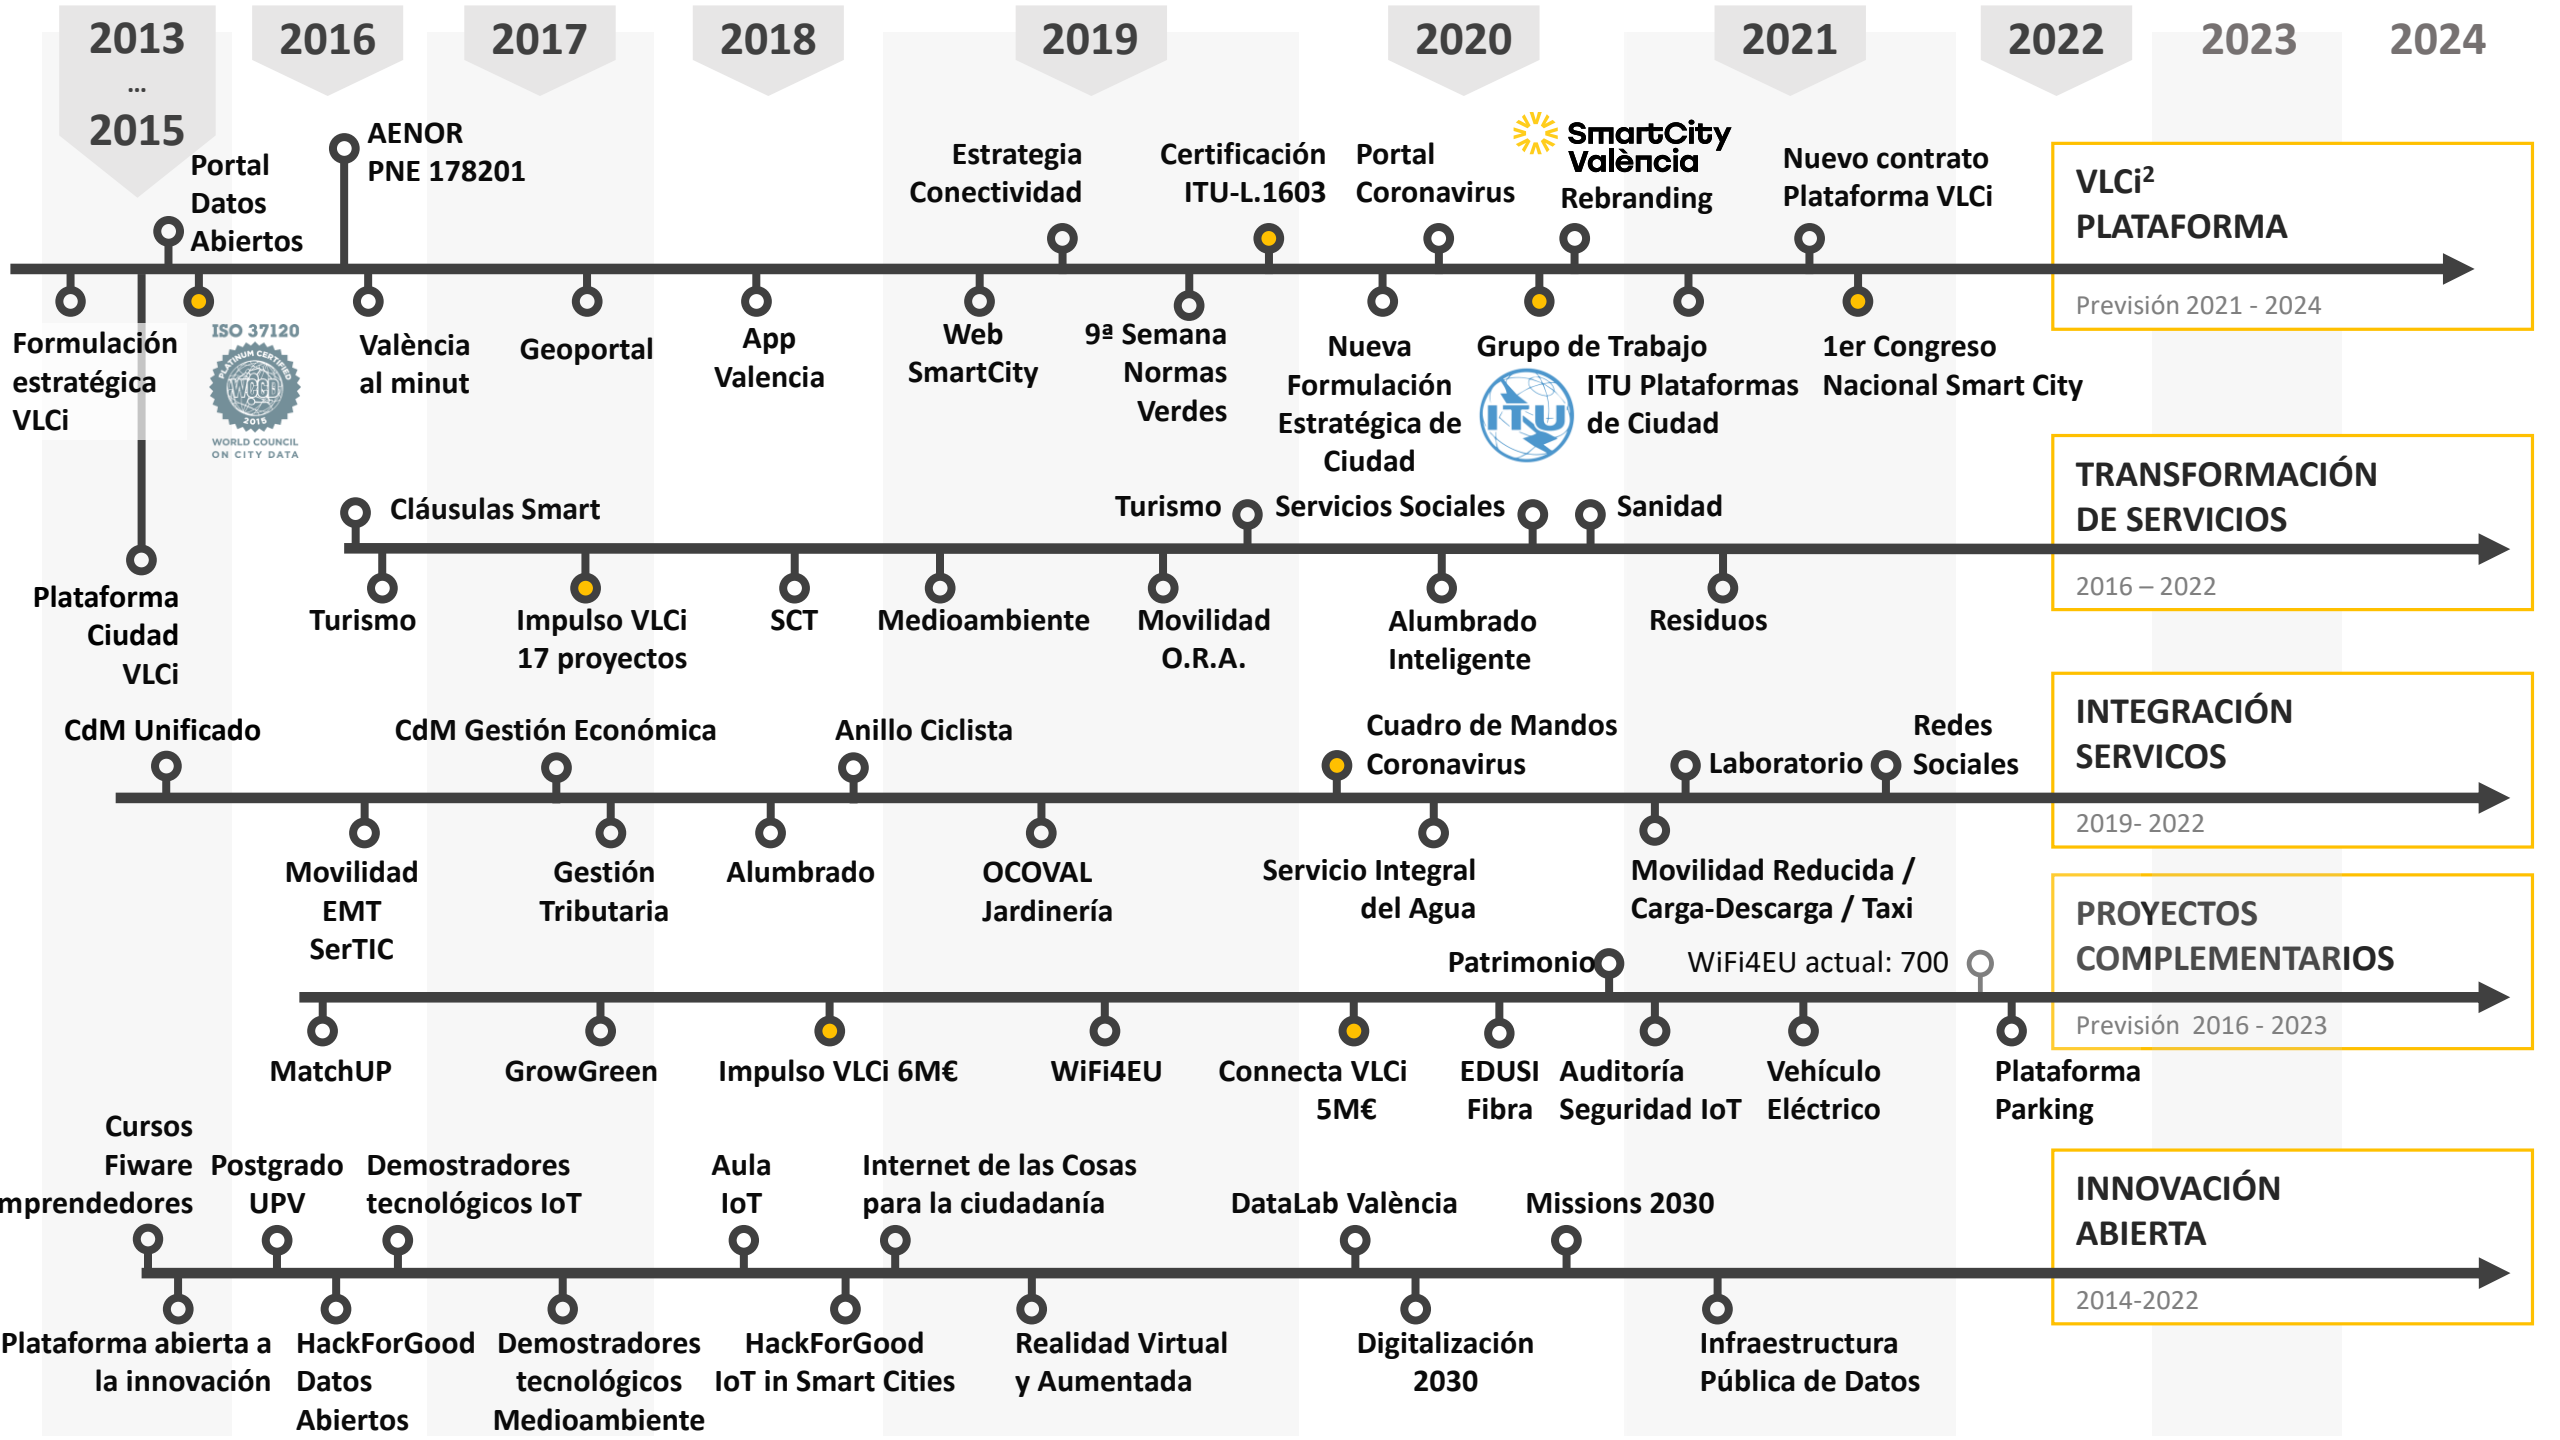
2013
...
2015

2016

2017

2018

2019

2020

2021

2022

2023

2024

Portal Datos Abiertos

AENOR PNE 178201

Estrategia Conectividad

Certificación ITU-L.1603

Portal Coronavirus

SmartCity València Rebranding

Nuevo contrato Plataforma VLCi

VLCi²
PLATAFORMA
Previsión 2021 - 2024

Formulación estratégica VLCi

ISO 37120
WCCD 2019
WORLD COUNCIL ON CITY DATA

València al minut

Geoportal

App Valencia

Web SmartCity

9ª Semana Normas Verdes

Nueva Formulación Estratégica de Ciudad

Grupo de Trabajo ITU Plataformas de Ciudad

ITU

1er Congreso Nacional Smart City

Cláusulas Smart

Turismo

Servicios Sociales

Sanidad

TRANSFORMACIÓN DE SERVICIOS
2016 – 2022

Plataforma Ciudad VLCi

Turismo

Impulso VLCi 17 proyectos

SCT

Medioambiente

Movilidad O.R.A.

Alumbrado Inteligente

Residuos

CdM Unificado

CdM Gestión Económica

Anillo Ciclista

Cuadro de Mandos Coronavirus

Laboratorio

Redes Sociales

INTEGRACIÓN SERVICOS
2019- 2022

Movilidad EMT SerTIC

Gestión Tributaria

Alumbrado

OCOVAL Jardinería

Servicio Integral del Agua

Movilidad Reducida / Carga-Descarga / Taxi

Patrimonio

WiFi4EU actual: 700

PROYECTOS COMPLEMENTARIOS
Previsión 2016 - 2023

MatchUP

GrowGreen

Impulso VLCi 6M€

WiFi4EU

Connecta VLCi 5M€

EDUSI Fibra

Auditoría Seguridad IoT

Vehículo Eléctrico

Plataforma Parking

Cursos Fiware mprendedores

Postgrado UPV

Demostradores tecnológicos IoT

Aula IoT

Internet de las Cosas para la ciudadanía

DataLab València

Missions 2030

INNOVACIÓN ABIERTA
2014-2022

Plataforma abierta a la innovación

HackForGood Datos Abiertos

Demostradores tecnológicos Medioambiente

HackForGood IoT in Smart Cities

Realidad Virtual y Aumentada

Digitalización 2030

Infraestructura Pública de Datos